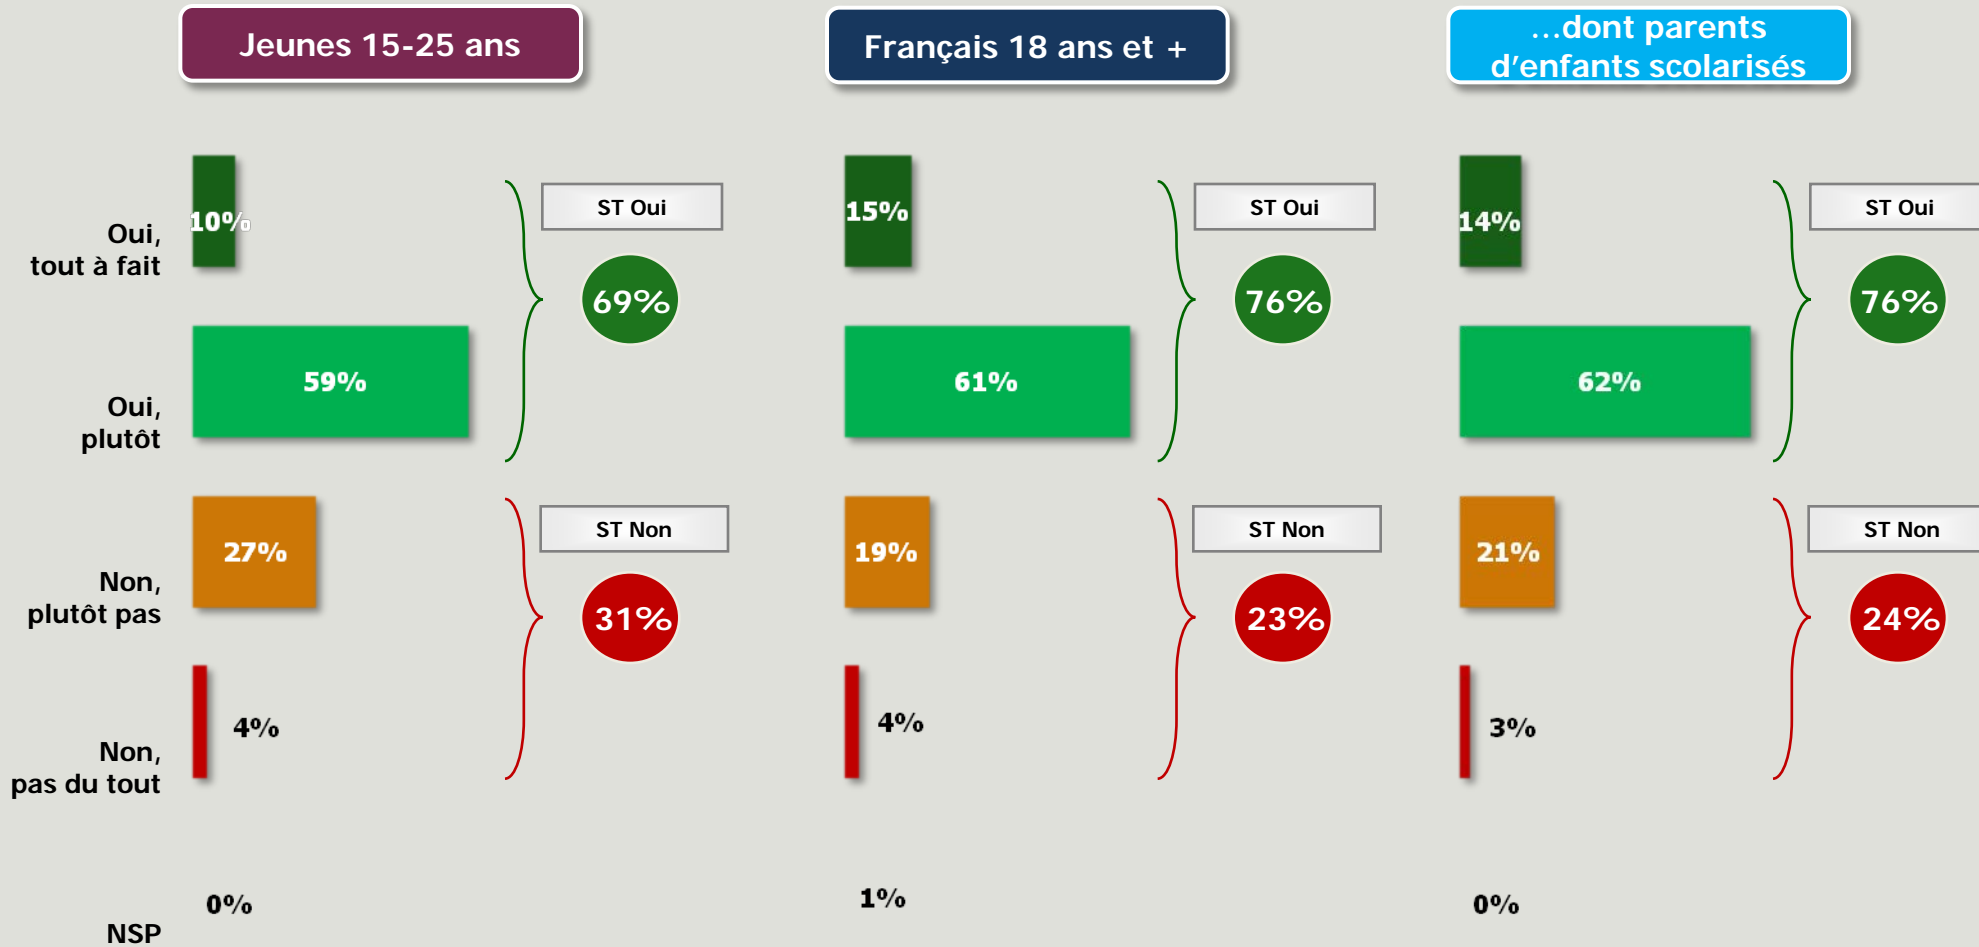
Jeunes 15-25 ans

Français 18 ans et +

...dont parents d'enfants scolarisés

Oui, tout à fait

Oui, plutôt

Non, plutôt pas

Non, pas du tout

NSP

10%
59%
27%
4%
0%
ST Oui
69%
ST Non
31%

15%
61%
19%
4%
1%
ST Oui
76%
ST Non
23%

14%
62%
21%
3%
0%
ST Oui
76%
ST Non
24%